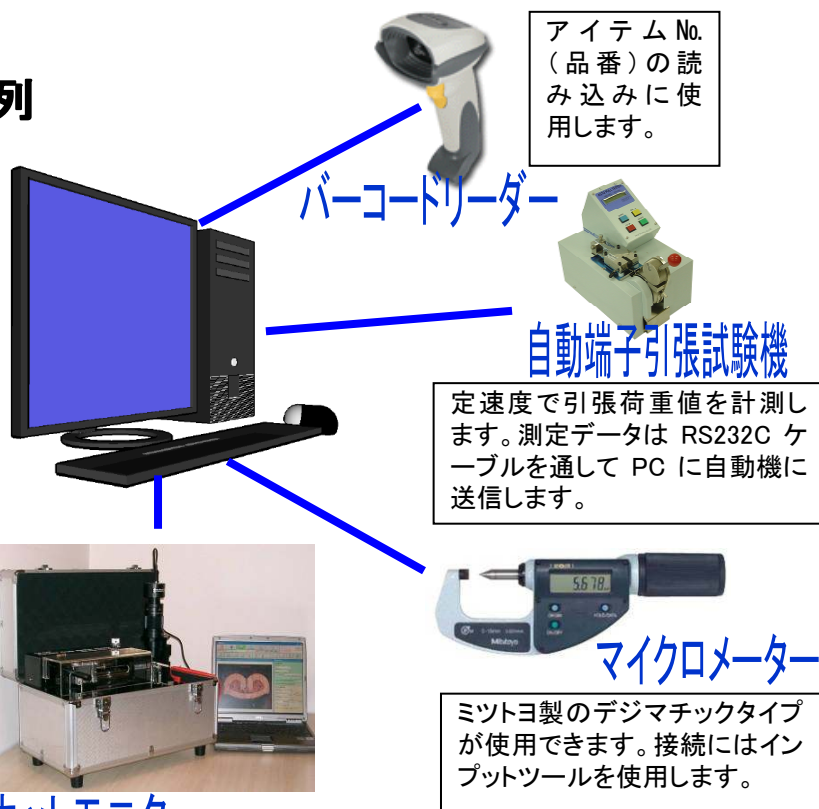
例

アイテムNo.（品番）の読み込みに使用します。

バーコードリーダー

自動端子引張試験機

定速度で引張荷重値を計測します。測定データは RS232C ケーブルを通して PC に自動機に送信します。

5.678

マイクロメーター

ミツトヨ製のデジマチックタイプが使用できます。接続にはインプットツールを使用します。

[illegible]